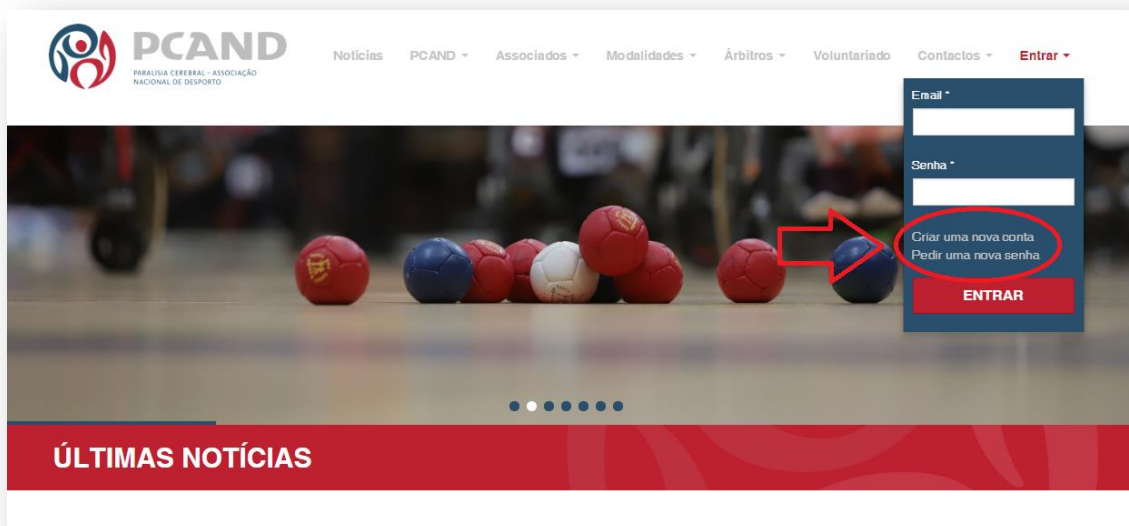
PCAND
PARALISIA CEREBRAL - ASSOCIAÇÃO NACIONAL DE DESPORTO

Notícias PCAND ▾ Associados ▾ Modalidades ▾ Árbitros ▾ Voluntariado Contactos ▾ Entrar ▾

Email *

Senha *

Criar uma nova conta
Pedir uma nova senha

ENTRAR

ÚLTIMAS NOTÍCIAS